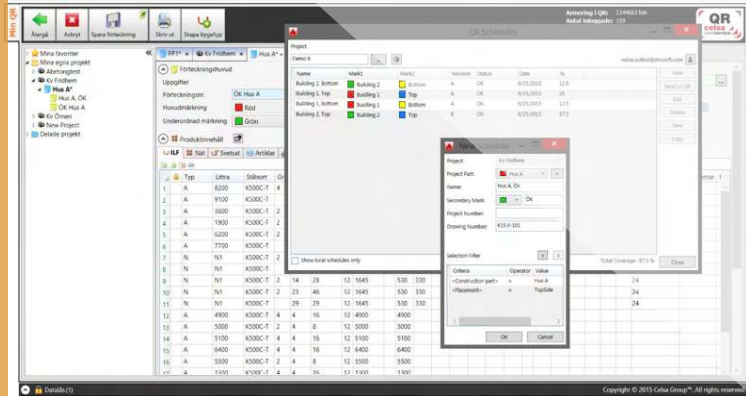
Mitt QR

Återgå Avbryt Spara förteckning Skriv ut Skapa byggetyp

Armering i QR: 1144602 ton
Antal inloggade: 159

QR celsa

Mina favoriter
Mina egna projekt
Abetongtest
Kv Fridhem
Hus A°
Hus A, OK
Hus A, Top
Kv Örnen
New Project
Delade projekt

PP1* Kv Fridhem Hus A*

Förteckningshuvud
Uppgifter
Förteckningsnr:
Huvudmärkning
Underordnad märkning
OK Hus A
Röd
Grön

Produktinnehåll

ILF Nät Svetsat Artiklar

| | | Typ | Littra | Stålsort | Gr |
|---|---|---|---|---|---|
| 1 | | A | 8200 | K500C-T | 2 |
| 2 | | A | 9100 | K500C-T | 2 |
| 3 | | A | 8300 | K500C-T | 2 |
| 4 | | A | 9100 | K500C-T | 2 |
| 5 | | A | 6200 | K500C-T | 2 |
| 6 | | A | 7700 | K500C-T | 2 |
| 7 | | N | N1 | K500C-T | 2 |
| 8 | | N | N1 | K500C-T | 2 |
| 9 | | N | N1 | K500C-T | 2 |
| 10 | | N | N1 | K500C-T | 2 |
| 11 | | N | N1 | K500C-T | 2 |
| 12 | | A | 4900 | K500C-T | 4 |
| 13 | | A | 5000 | K500C-T | 4 |
| 14 | | A | 5100 | K500C-T | 4 |
| 15 | | A | 6400 | K500C-T | 4 |
| 16 | | A | 5500 | K500C-T | 4 |
| 17 | | A | 3300 | K500C-T | 4 |

QR Schedules

Project
Demo 6
niklas.edlind@strusoft.com

| Name | Mark1 | Mark2 | Revision | Status | Date | % |
|---|---|---|---|---|---|---|
| Building 2, Bottom | Building 2 | Bottom | A | OK | 9/25/2015 | 12.5 |
| Building 1, Top | Building 1 | Top | A | OK | 9/25/2015 | 25 |
| Building 1, Bottom | Building 1 | Bottom | A | OK | 9/25/2015 | 12.5 |
| Building 2, Top | Building 2 | Top | A | OK | 9/25/2015 | 37.5 |

Make
Send to QR
Edit
Delete
New
Copy

Show local schedules only
Total Coverage : 87.5 %
Close

New Schedule
Project: Kv Fridhem
Project Part: Hus A
Name: Hus A, Ok
Secondary Mark: Ok
Project Number:
Drawing Number: K15.5-101
Selection Filter

| Criteria | Operator | Value |
|---|---|---|
| <Construction part> | = | Hus A |
| <Placement> | = | TopSide |

OK Cancel

Detaljs (1)
Copyright © 2015 Celsa Group™. All rights reserved.